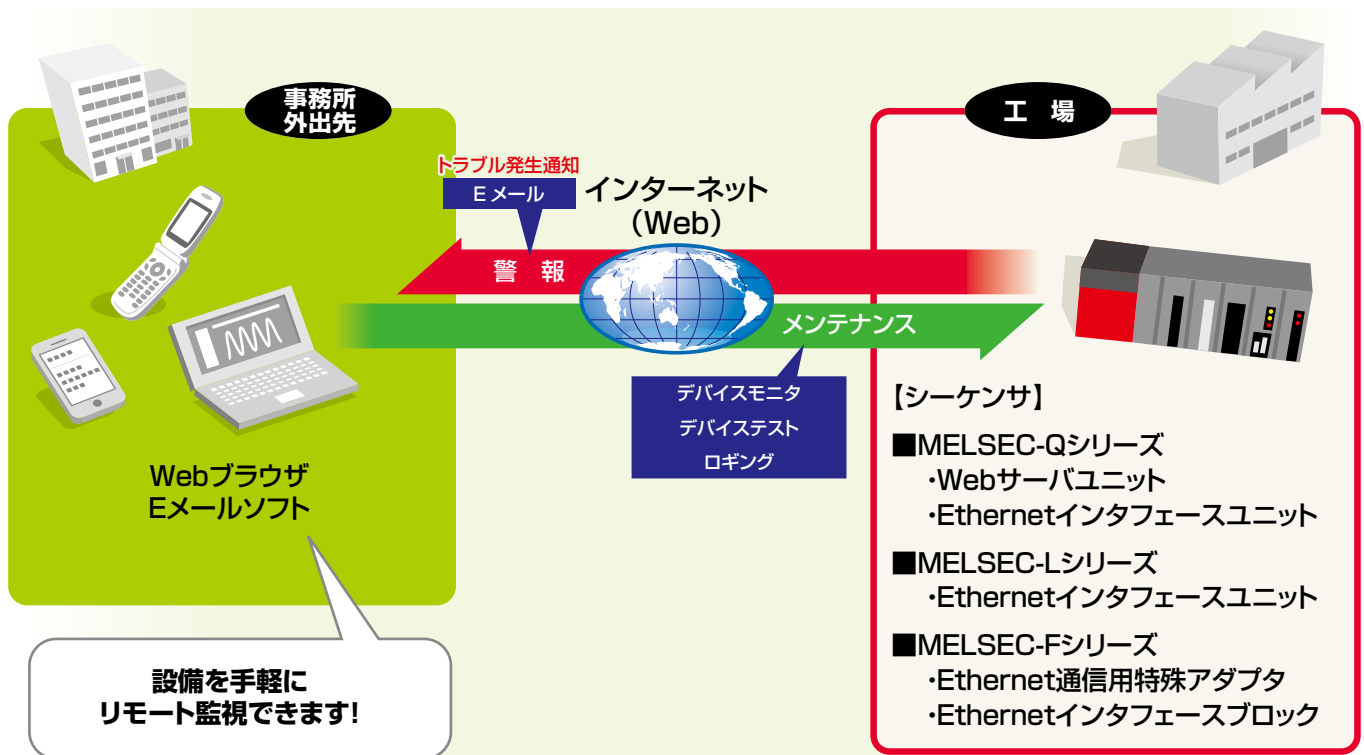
事務所
外出先

工　場

トラブル発生通知

Eメール

インターネット
（Web）

警　報

メンテナンス

デバイスモニタ
デバイステスト
ロギング

Webブラウザ
Eメールソフト

設備を手軽に
リモート監視できます！

【シーケンサ】

■MELSEC-Qシリーズ
・Webサーバユニット
・Ethernetインタフェースユニット

■MELSEC-Lシリーズ
・Ethernetインタフェースユニット

■MELSEC-Fシリーズ
・Ethernet通信用特殊アダプタ
・Ethernetインタフェースブロック